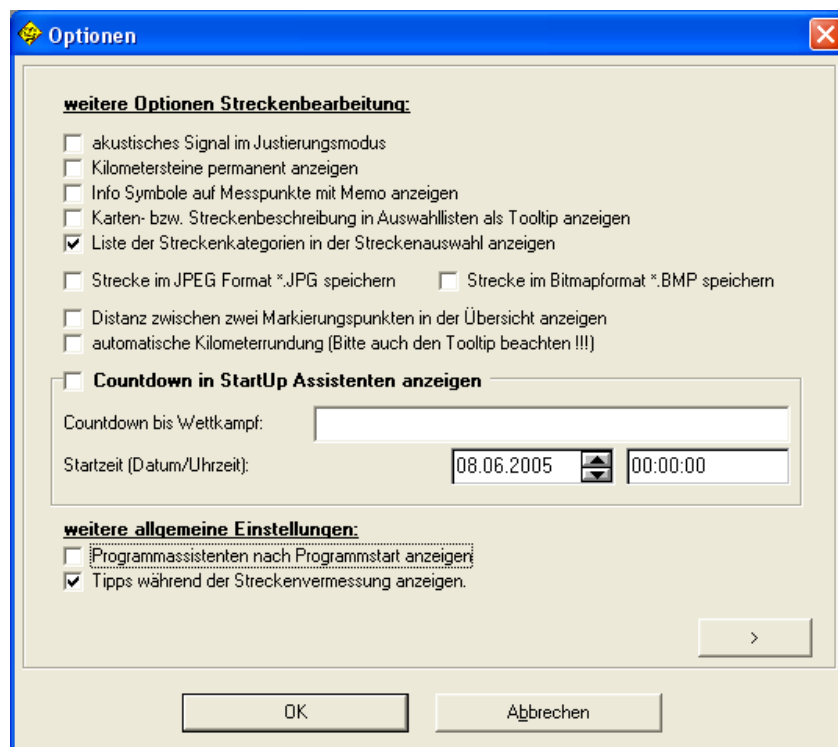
Optionen

weitere Optionen Streckenbearbeitung:

akustisches Signal im Justierungsmodus
Kilometersteine permanent anzeigen
Info Symbole auf Messpunkte mit Memo anzeigen
Karten- bzw. Streckenbeschreibung in Auswahllisten als Tooltip anzeigen
Liste der Streckenkategorien in der Streckenauswahl anzeigen

Strecke im JPEG Format *.JPG speichern
Strecke im Bitmapformat *.BMP speichern

Distanz zwischen zwei Markierungspunkten in der Übersicht anzeigen
automatische Kilometerrundung (Bitte auch den Tooltip beachten !!!)

Countdown in StartUp Assistenten anzeigen
Countdown bis Wettkampf:
Startzeit (Datum/Uhrzeit):
08.06.2005
00:00:00

weitere allgemeine Einstellungen:
Programmassistenten nach Programmstart anzeigen
Tipps während der Streckenvermessung anzeigen.

>

OK
Abbrechen